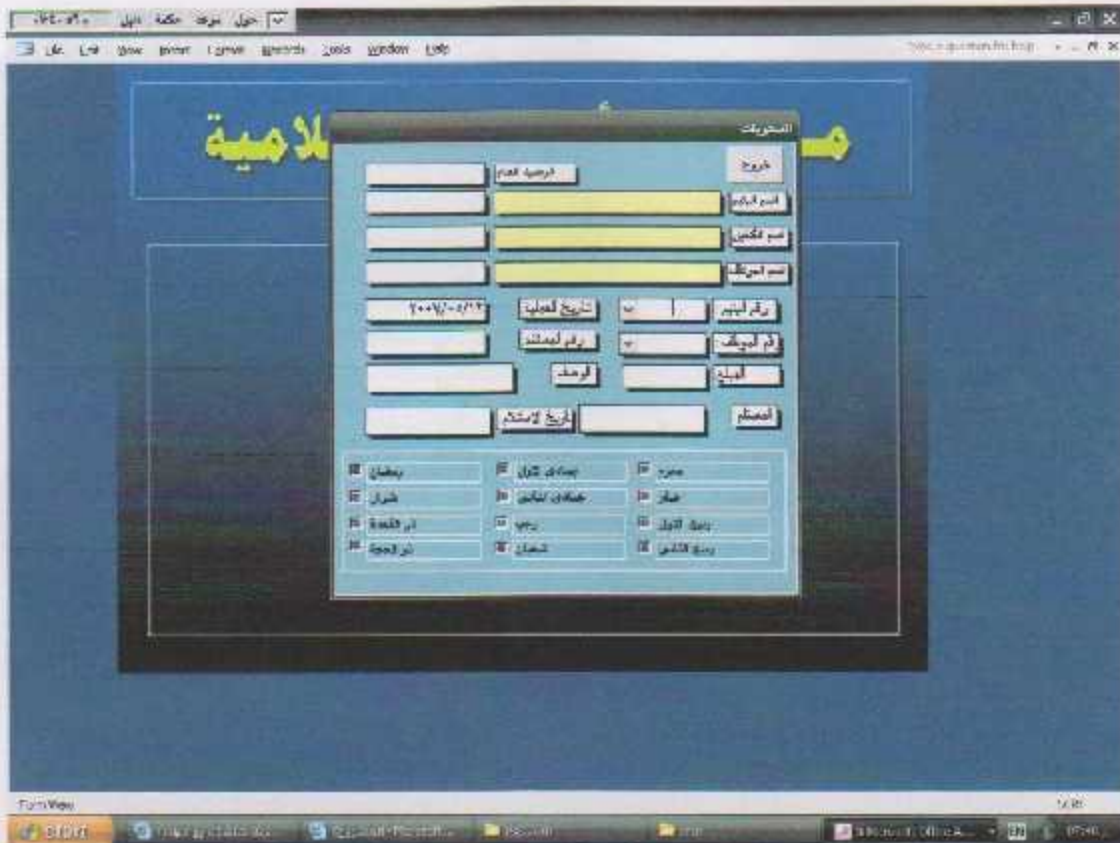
حول توقف حكمة دليل

File Edit View Insert Format Records Tools Window Help

م لامية

التحويلات

خروج

الرصيد العام

اسم البائع

اسم الكفيل

اسم المرتهن

رقم البيع

تاريخ العملية

٢٠٠٦/٠٥/١٢

رقم الموقف

رقم المستند

المبلغ

الوصف

المستلم

تاريخ الاستلام

محرم

صفر

ربيع الاول

ربيع الثاني

جمادى الاول

جمادى الثاني

رجب

شعبان

رمضان

شوال

ذو القعدة

ذو الحجة

Form View

start